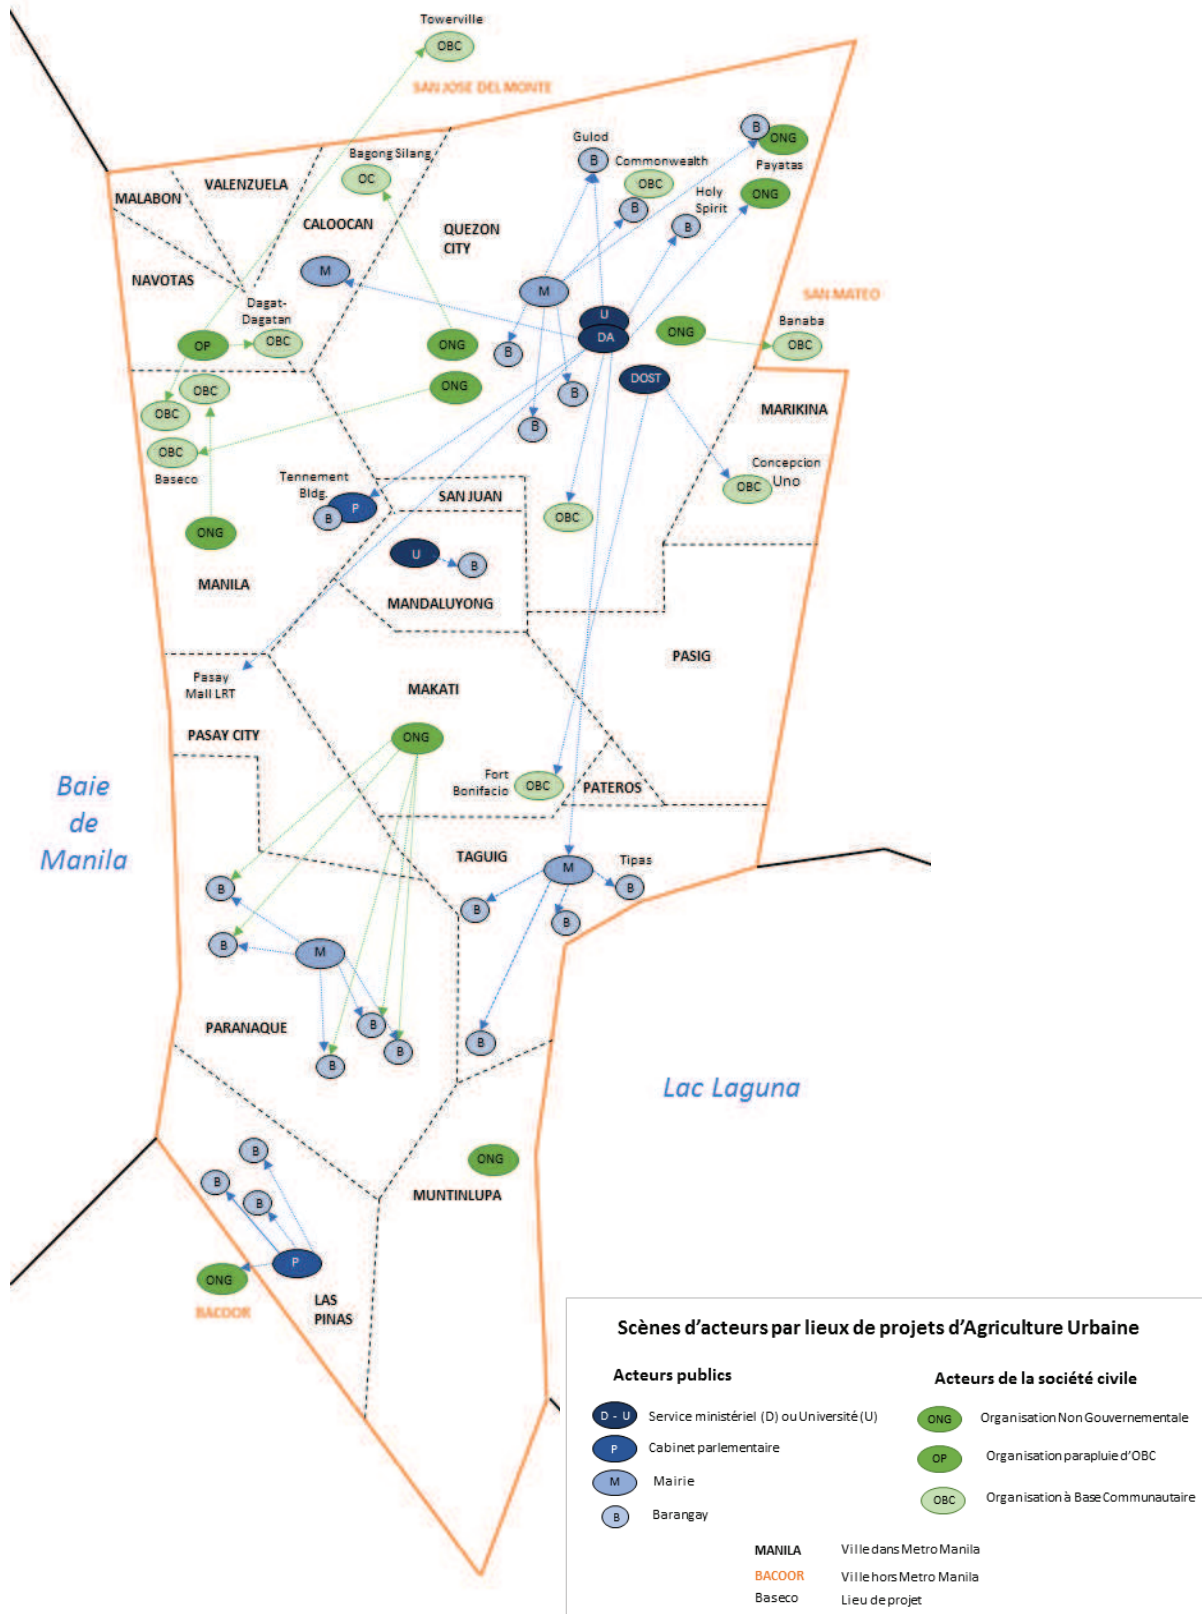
Towerville
OBC
SAN JOSE DEL MONTE
B ONG
Payatas
Gulod
B
Commonwealth
OBC
B
Holy Spirit
B
ONG
Bagong Silang
OC
MALABON
VALENZUELA
CALOOCAN
QUEZON CITY
NAVOTAS
M
M
Dagat-Dagatan
OBC
OP
ONG
U
DA
B
B
B
ONG
SAN MATEO
Banaba
OBC
DOST
OBC
OBC
OBC
Baseco
ONG
MARIKINA
Concepcion Uno
OBC
Tennement Bldg.
B P
SAN JUAN
OBC
ONG
U
B
MANILA
MANDALUYONG
PASIG
Pasay Mall LRT
MAKATI
PASAY CITY
ONG
Baie de Manila
Fort Bonifacio
OBC
PATEROS
TAGUIG
M
Tipas
B
B
B
B
B
M
PARANAQUE
B
B
B
B
Lac Laguna
ONG
MUNTINLUPA
B
B
B
P
ONG
BACOOR
LAS PINAS

Scènes d'acteurs par lieux de projets d'Agriculture Urbaine

Acteurs publics
D - U Service ministériel (D) ou Université (U)
P Cabinet parlementaire
M Mairie
B Barangay

Acteurs de la société civile
ONG Organisation Non Gouvernementale
OP Organisation parapluie d'OBC
OBC Organisation à Base Communautaire

MANILA Ville dans Metro Manila
BACOOR Ville hors Metro Manila
Baseco Lieu de projet